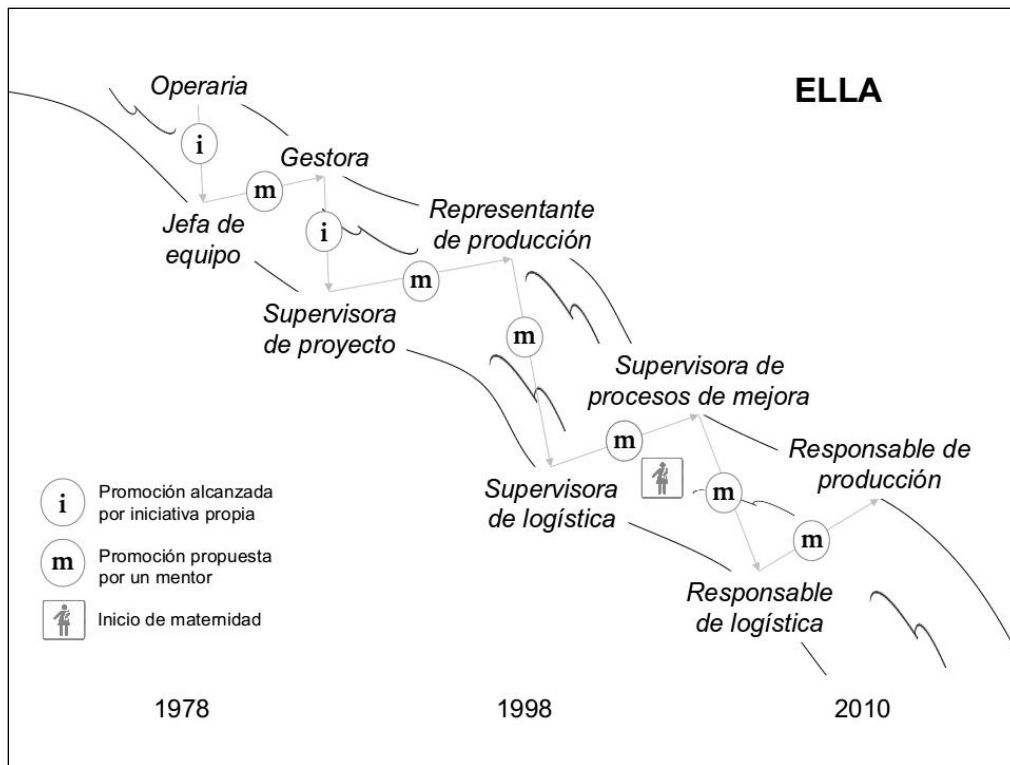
ELLA

Operaria

i

Gestora

m

Jefa de equipo

i

Representante de producción

m

Supervisora de proyecto

m

Supervisora de procesos de mejora

m

Responsable de producción

Supervisora de logística

m

m

Responsable de logística

i Promoción alcanzada por iniciativa propia

m Promoción propuesta por un mentor

Inicio de maternidad

1978

1998

2010